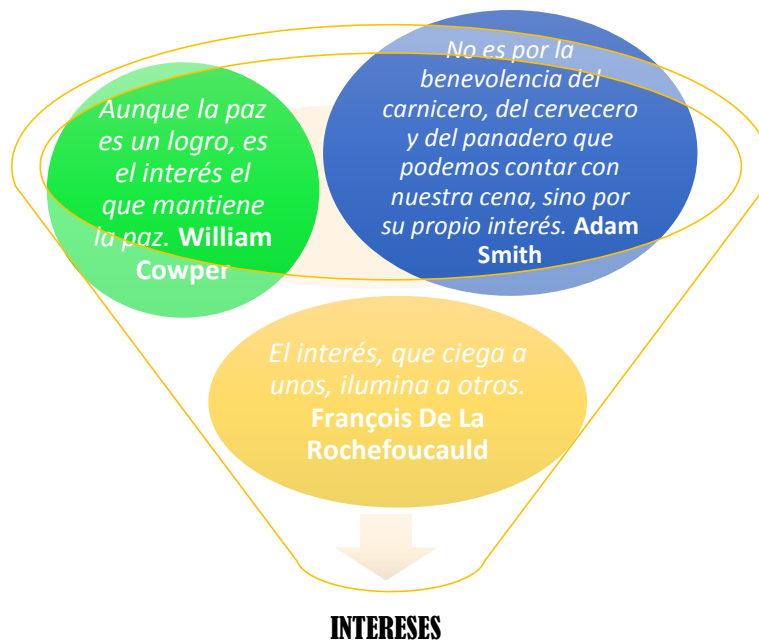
Aunque la paz es un logro, es el interés el que mantiene la paz. **William Cowper**

No es por la benevolencia del carnicero, del cervecero y del panadero que podemos contar con nuestra cena, sino por su propio interés. **Adam Smith**

El interés, que ciega a unos, ilumina a otros. **François De La Rochefoucauld**

INTERESES